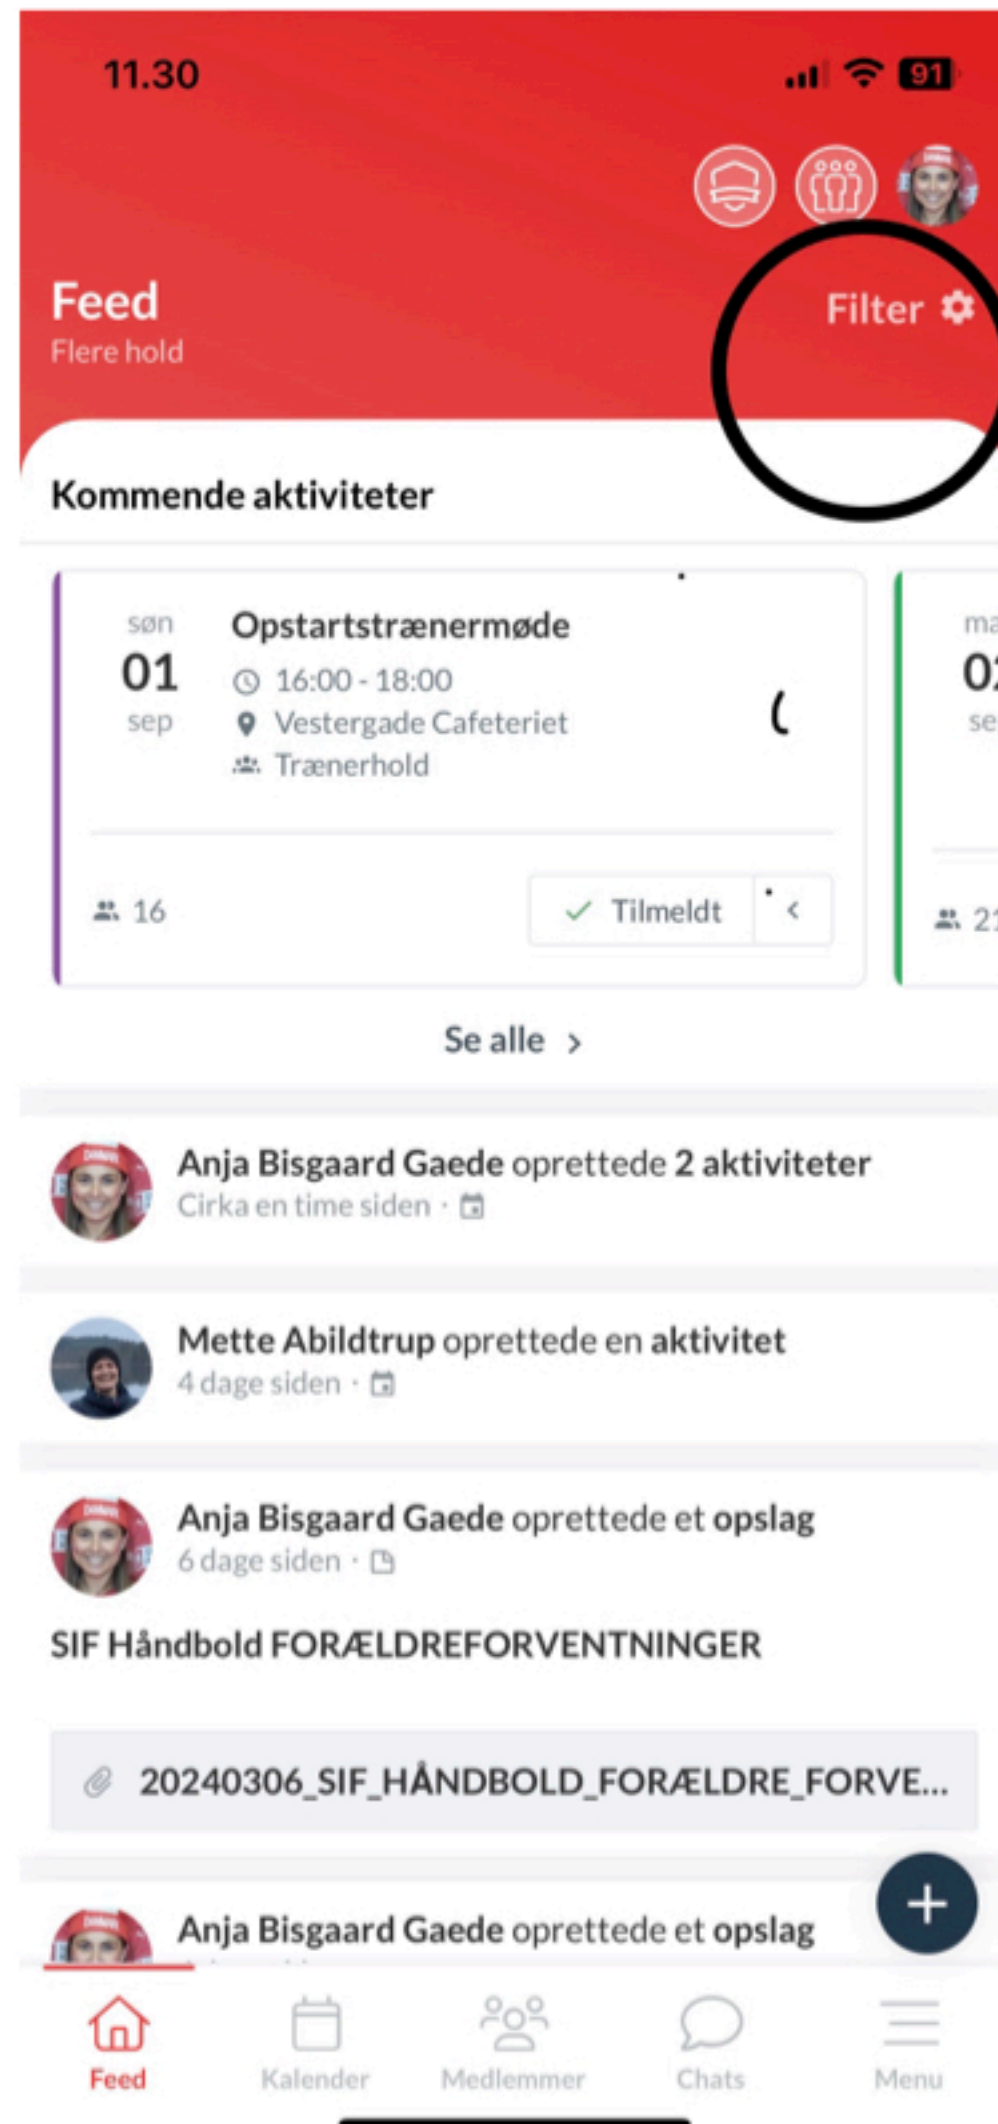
11.30

91

Feed
Flere hold

Filter

Kommende aktiviteter

søn
01
sep

Opstartstrænermøde
16:00 - 18:00
Vestergade Cafeteriet
Trænerhold

16

Tilmeldt

ma
0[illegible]
se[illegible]

2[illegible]

Se alle

Anja Bisgaard Gaede oprettede 2 aktiviteter
Cirka en time siden ·

Mette Abildtrup oprettede en aktivitet
4 dage siden ·

Anja Bisgaard Gaede oprettede et opslag
6 dage siden ·

SIF Håndbold FORÆLDREFORVENTNINGER

20240306_SIF_HÅNDBOLD_FORÆLDRE_FORVE...

Anja Bisgaard Gaede oprettede et opslag

Feed
Kalender
Medlemmer
Chats
Menu